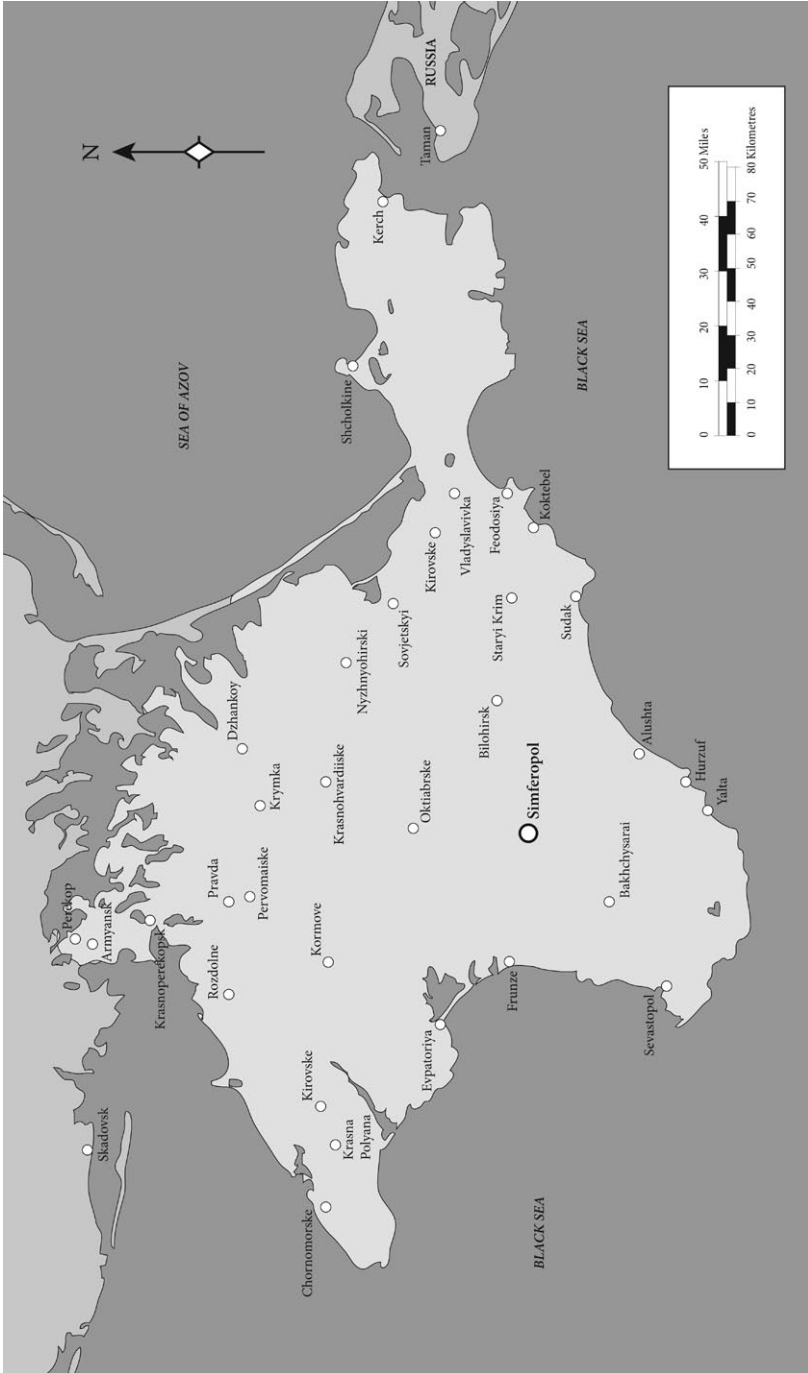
N

RUSSIA

Taman

Kerch

SEA OF AZOV

Shcholkine

BLACK SEA

0 10 20 30 40 50 Miles

0 10 20 30 40 50 60 70 80 Kilometres

Koktebel

Feodosiya

Vladyslavivka

Kirovske

Sovjetskyi

Staryi Krim

Sudak

Nyzhnyohirski

Dzhankoy

Bilohirsk

Krasnohvardiiske

Krymka

Oktiabrske

Alushta

Hurzuf

Yalta

Simferopol

Pravda

Pervomaiske

Perekop

Armyansk

Krasnoperekopsk

Rozdolne

Kormove

Bakhchysarai

Frunze

Sevastopol

Evpatoriya

Kirovske

Krasna Polyana

Skadovsk

Chornomorske

BLACK SEA